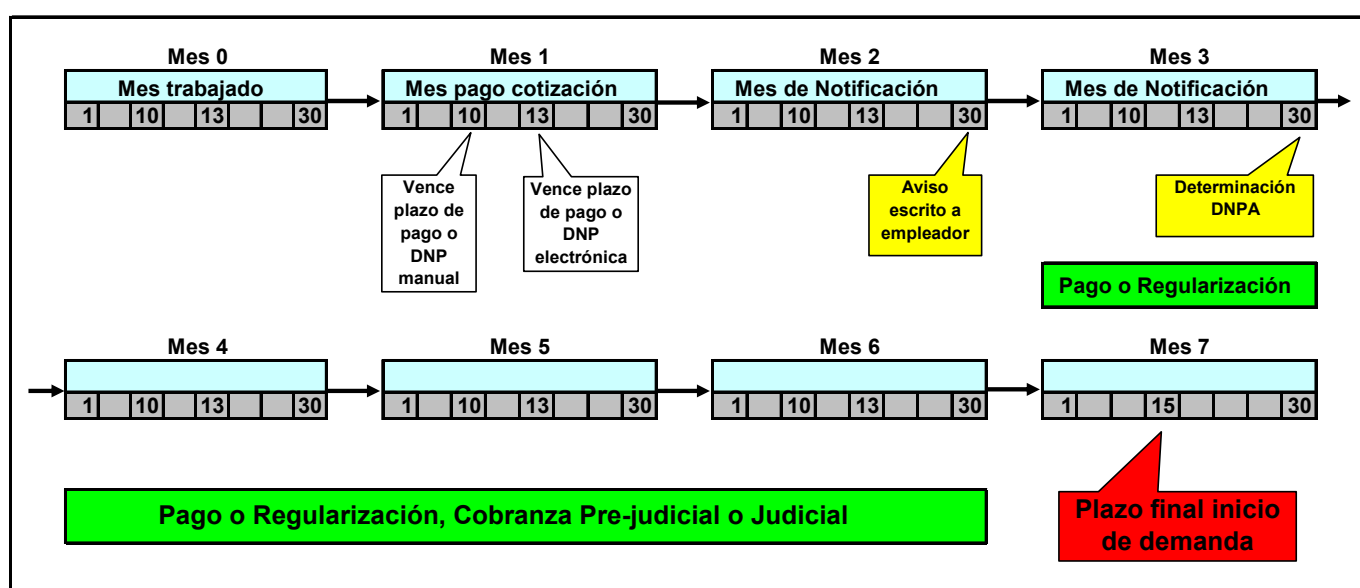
Mes 0
Mes trabajado
1 10 13 30

Mes 1
Mes pago cotización
1 10 13 30

Mes 2
Mes de Notificación
1 10 13 30

Mes 3
Mes de Notificación
1 10 13 30

Vence plazo de pago o DNP manual

Vence plazo de pago o DNP electrónica

Aviso escrito a empleador

Determinación DNPA

Pago o Regularización

Mes 4
1 10 13 30

Mes 5
1 10 13 30

Mes 6
1 10 13 30

Mes 7
1 15 30

Pago o Regularización, Cobranza Pre-judicial o Judicial

Plazo final inicio de demanda